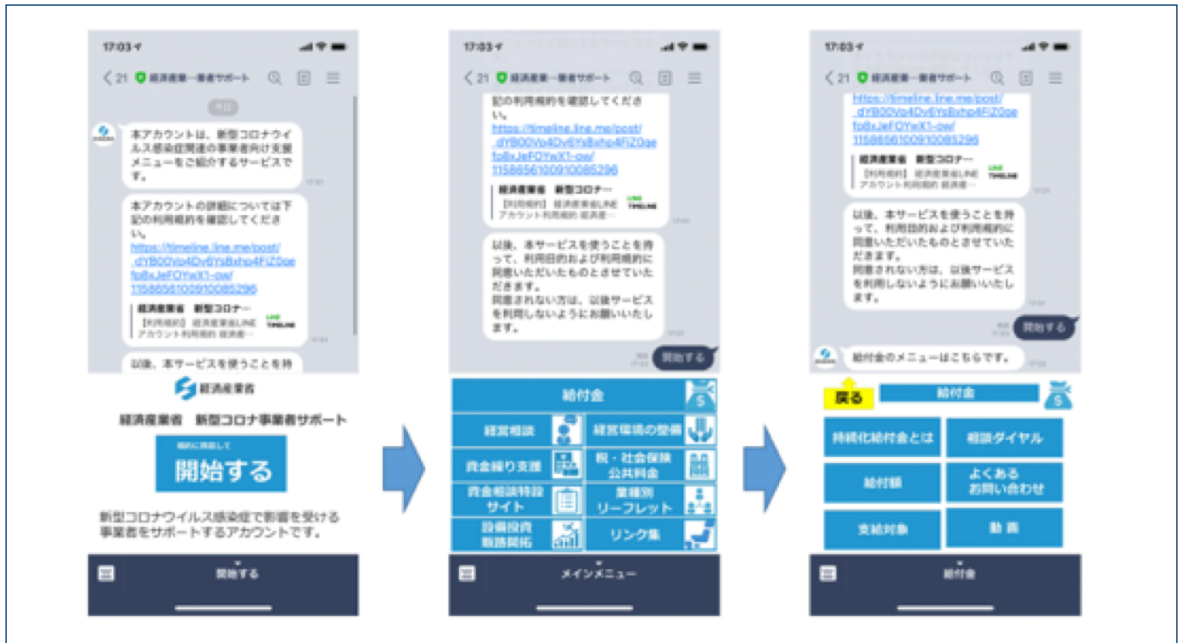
17:03
< 21 経済産業省一事業者サポート

本アカウントは、新型コロナウイルス感染症関連の事業者向け支援メニューをご紹介するサービスです。

本アカウントの詳細については下記の利用規約を確認してください。
https://timeline.line.me/post/_dYB00Vo4Dv6YsBxhp4FiZ0gefpBxJeFOYwX1-ow/1158656100910085296

経済産業省　新型コロナー
【利用規約】経済産業省LINEアカウント利用規約 経済...
LINE TIMELINE

以後、本サービスを使うことを持

経済産業省
経済産業省　新型コロナ事業者サポート
規約に同意して
開始する
新型コロナウイルス感染症で影響を受ける事業者をサポートするアカウントです。
開始する

17:03
< 21 経済産業省一事業者サポート

記の利用規約を確認してください。
https://timeline.line.me/post/_dYB00Vo4Dv6YsBxhp4FiZ0gefpBxJeFOYwX1-ow/1158656100910085296
経済産業省　新型コロナー
【利用規約】経済産業省LINEアカウント利用規約 経済...
LINE TIMELINE

以後、本サービスを使うことを持って、利用目的および利用規約に同意いただいたものとさせていただきます。
同意されない方は、以後サービスを利用しないようにお願いいたします。

開始する

給付金
経営相談
経営環境の整備
資金繰り支援
税・社会保険 公共料金
資金相談特設サイト
業種別リーフレット
設備投資 販路開拓
リンク集
メインメニュー

17:03
< 21 経済産業省一事業者サポート

https://timeline.line.me/post/_dYB00Vo4Dv6YsBxhp4FiZ0gefpBxJeFOYwX1-ow/1158656100910085296
経済産業省　新型コロナー
【利用規約】経済産業省LINEアカウント利用規約 経済...
LINE TIMELINE

以後、本サービスを使うことを持って、利用目的および利用規約に同意いただいたものとさせていただきます。
同意されない方は、以後サービスを利用しないようにお願いいたします。

開始する
給付金のメニューはこちらです。

戻る
給付金
持続化給付金とは
相談ダイヤル
給付額
よくあるお問い合わせ
支給対象
動画
給付金